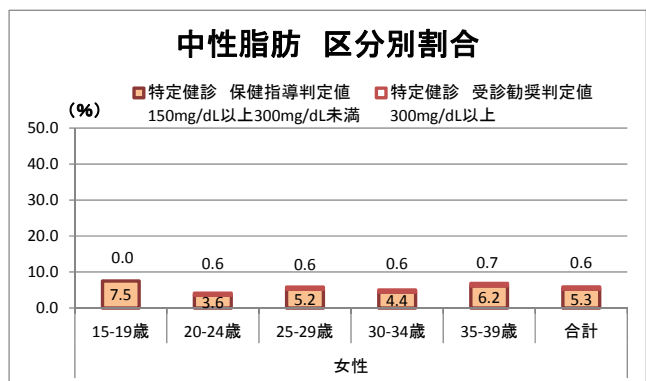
中性脂肪　区分別割合

特定健診　保健指導判定値 150mg/dL以上300mg/dL未満
特定健診　受診勧奨判定値 300mg/dL以上

（%）
50.0
40.0
30.0
20.0
10.0
0.0

| | 15-19歳 | 20-24歳 | 25-29歳 | 30-34歳 | 35-39歳 | 合計 |
|---|---|---|---|---|---|---|
| 受診勧奨判定値 | 0.0 | 0.6 | 0.6 | 0.6 | 0.7 | 0.6 |
| 保健指導判定値 | 7.5 | 3.6 | 5.2 | 4.4 | 6.2 | 5.3 |

女性